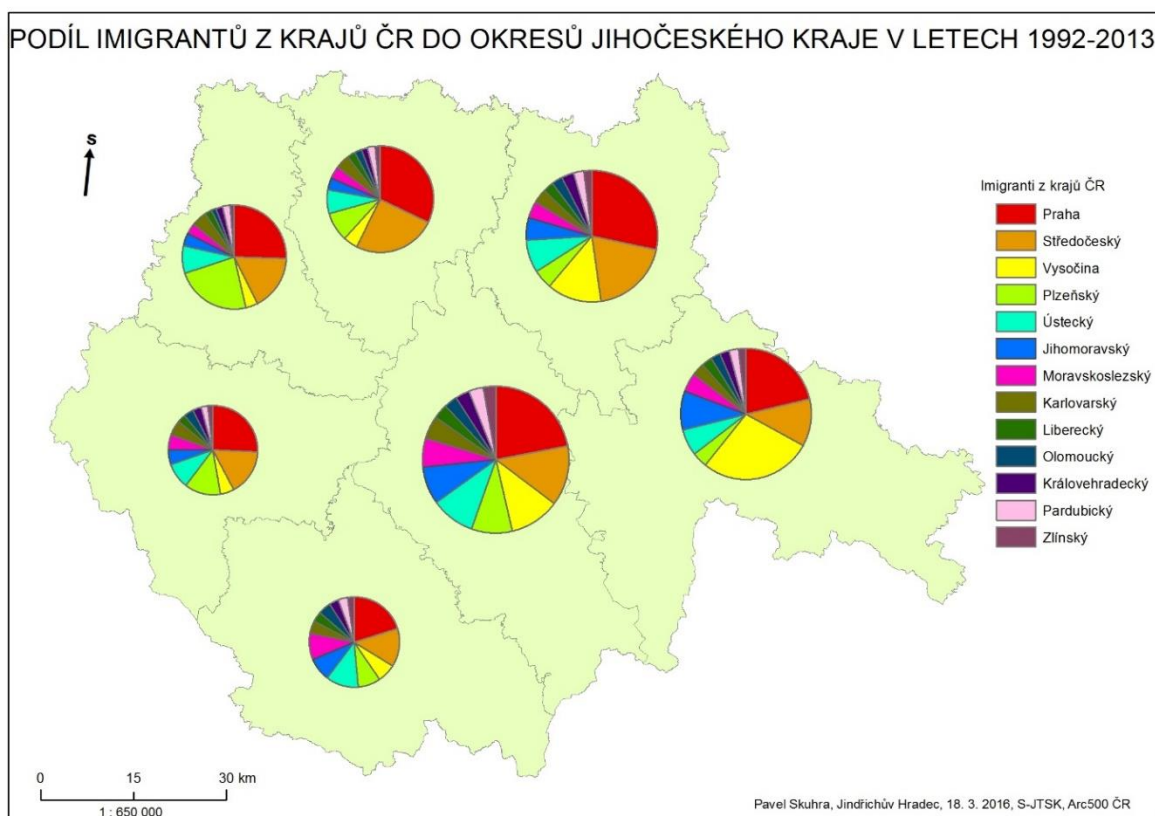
PODÍL IMIGRANTŮ Z KRAJŮ ČR DO OKRESŮ JIHOČESKÉHO KRAJE V LETECH 1992-2013

S

Imigranti z krajů ČR
Praha
Středočeský
Vysočina
Plzeňský
Ústecký
Jihomoravský
Moravskoslezský
Karlovarský
Liberecký
Olomoucký
Královehradecký
Pardubický
Zlínský

0 15 30 km
1 : 650 000

Pavel Skuhra, Jindřichův Hradec, 18. 3. 2016, S-JTSK, Arc500 ČR